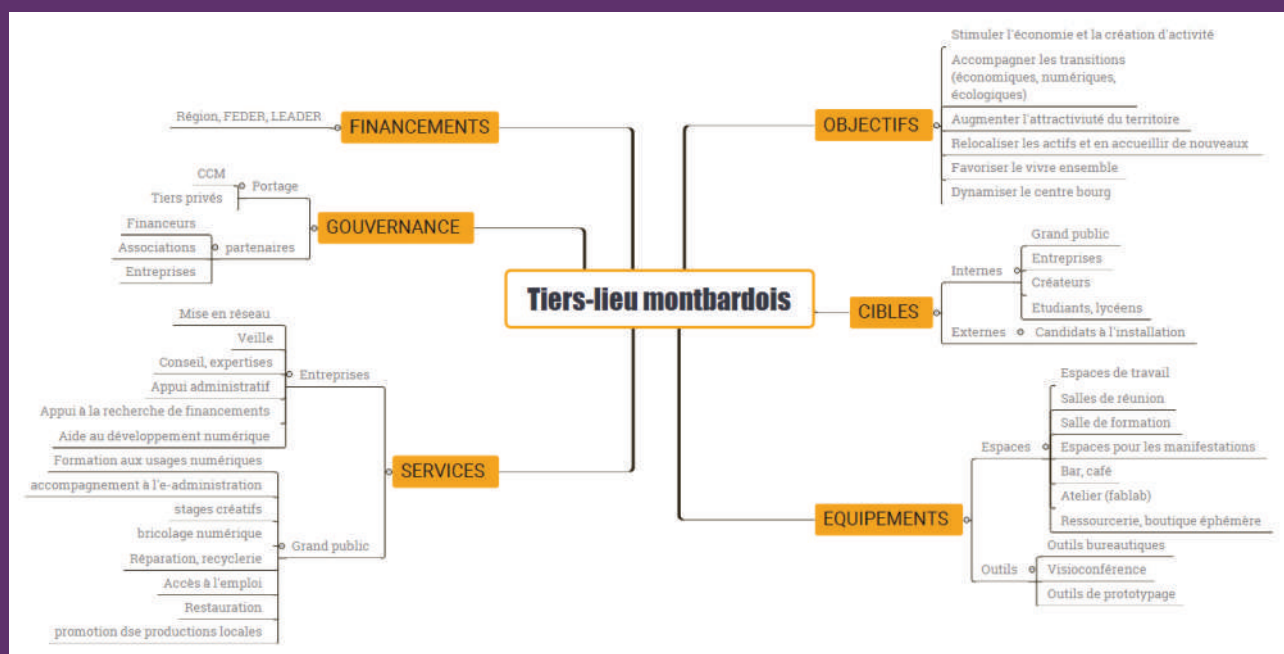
Tiers-lieu montbardois

FINANCEMENTS
Région, FEDER, LEADER

GOUVERNANCE
Portage
CCM
Tiers privés
partenaires
Financeurs
Associations
Entreprises

SERVICES
Entreprises
Mise en réseau
Veille
Conseil, expertises
Appui administratif
Appui à la recherche de financements
Aide au développement numérique
Grand public
Formation aux usages numériques
accompagnement à l'e-administration
stages créatifs
bricolage numérique
Réparation, recyclerie
Accès à l'emploi
Restauration
promotion dse productions locales

OBJECTIFS
Stimuler l'économie et la création d'activité
Accompagner les transitions (économiques, numériques, écologiques)
Augmenter l'attractivuité du territoire
Relocaliser les actifs et en accueillir de nouveaux
Favoriser le vivre ensemble
Dynamiser le centre bourg

CIBLES
Internes
Grand public
Entreprises
Créateurs
Etudiants, lycéens
Externes
Candidats à l'installation

EQUIPEMENTS
Espaces
Espaces de travail
Salles de réunion
Salle de formation
Espaces pour les manifestations
Bar, café
Atelier (fablab)
Ressourcerie, boutique éphémère
Outils
Outils bureautiques
Visioconférence
Outils de prototypage